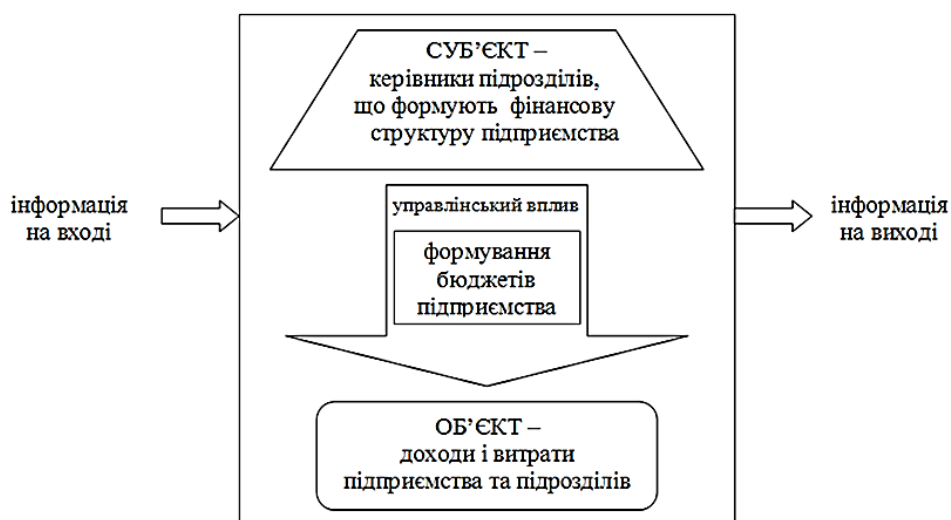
інформація на вході

СУБ'ЄКТ – керівники підрозділів, що формують фінансову структуру підприємства

управлінський вплив

формування бюджетів підприємства

ОБ'ЄКТ – доходи і витрати підприємства та підрозділів

інформація на виході